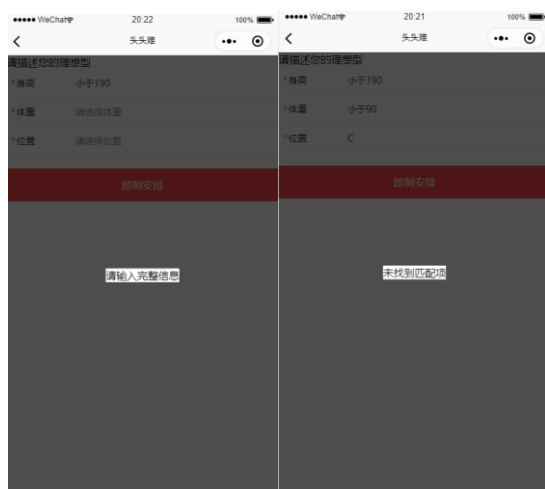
●●●●● WeChat 20:22 100%
<
头头推
••• ⊙
请描述您的理想型
*身高 小于190
*体重 请选择体重
*位置 请选择位置
即时安排
请输入完整信息

●●●●● WeChat 20:21 100%
<
头头推
••• ⊙
请描述您的理想型
*身高 小于190
*体重 小于90
*位置 C
即时安排
未找到匹配项